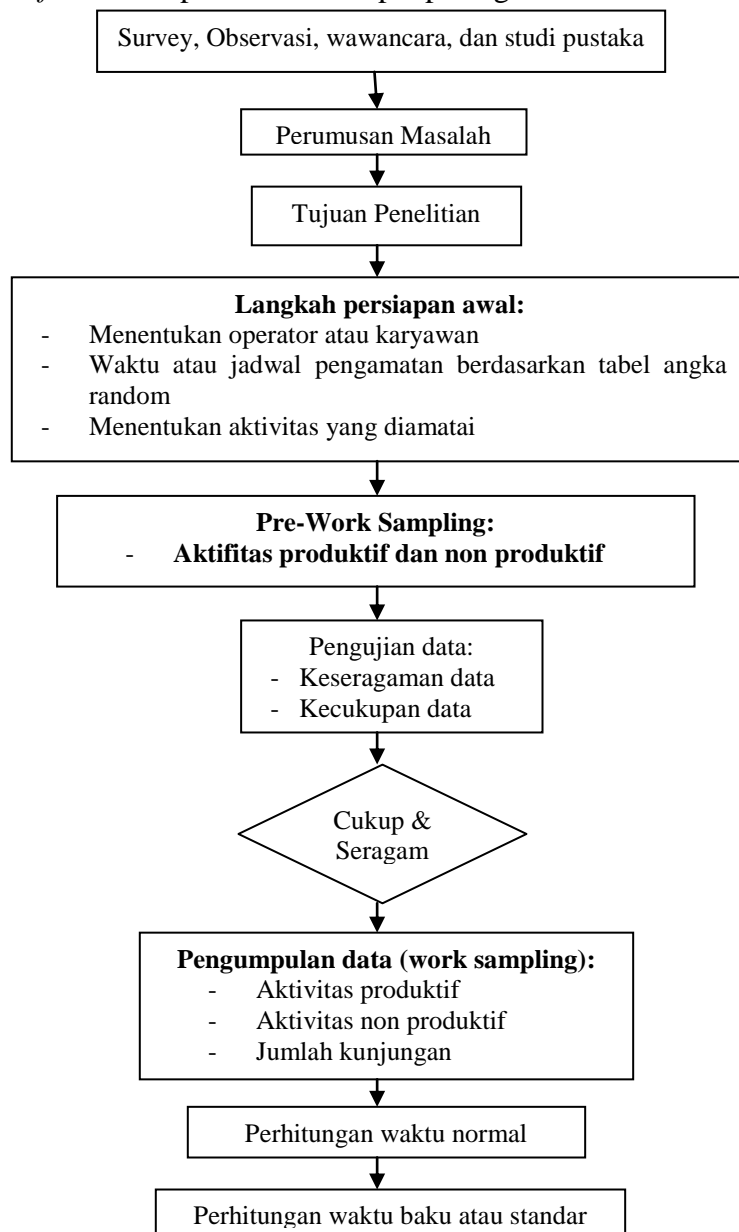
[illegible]

Survey, Observasi, wawancara, dan studi pustaka

Perumusan Masalah

Tujuan Penelitian

**Langkah persiapan awal:**
- Menentukan operator atau karyawan
- Waktu atau jadwal pengamatan berdasarkan tabel angka random
- Menentukan aktivitas yang diamatai

**Pre-Work Sampling:**
- **Aktifitas produktif dan non produktif**

Pengujian data:
- Keseragaman data
- Kecukupan data

Cukup & Seragam

**Pengumpulan data (work sampling):**
- Aktivitas produktif
- Aktivitas non produktif
- Jumlah kunjungan

Perhitungan waktu normal

Perhitungan waktu baku atau standar